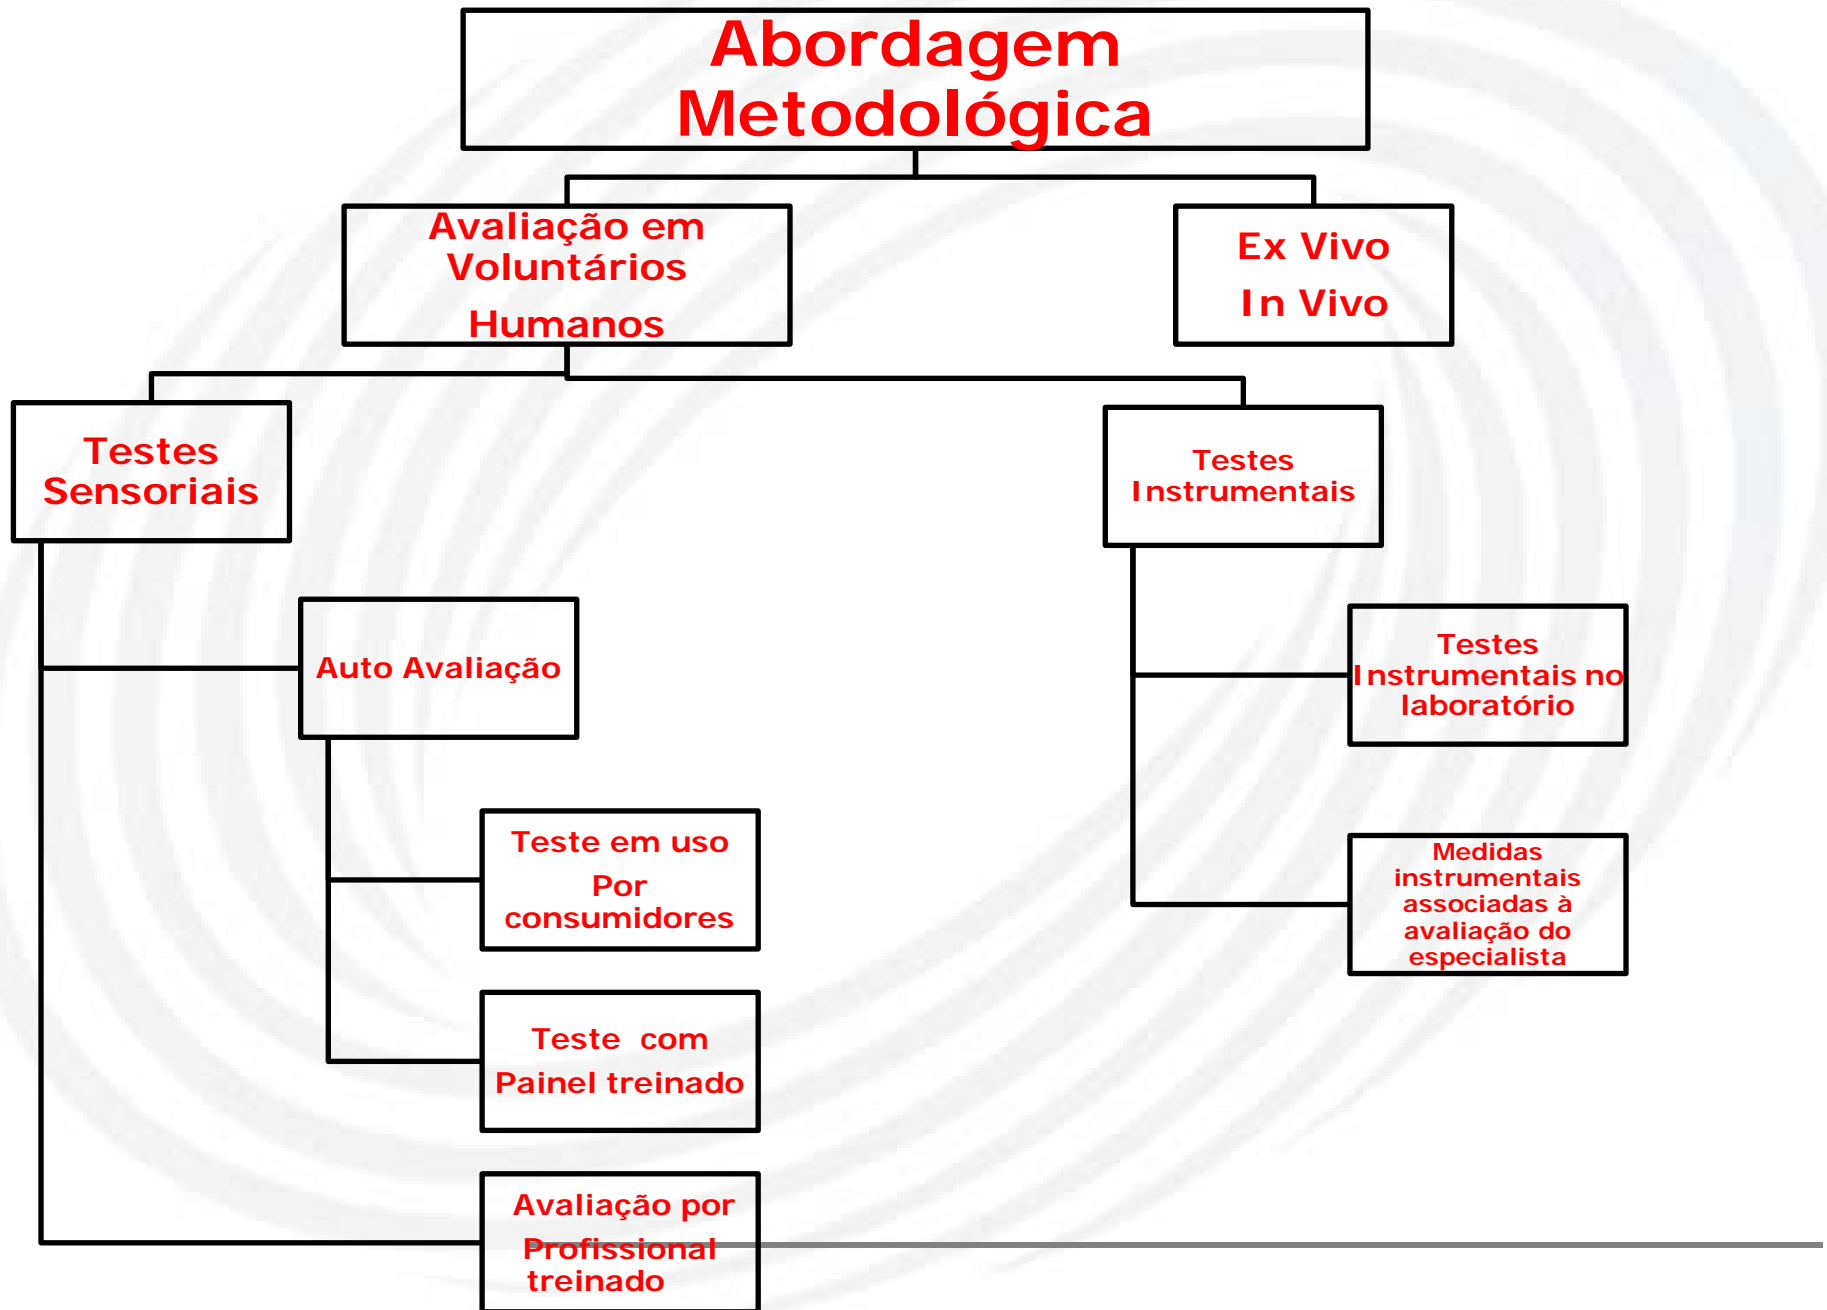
Abordagem Metodológica

Avaliação em Voluntários Humanos

Ex Vivo
In Vivo

Testes Sensoriais

Testes Instrumentais

Auto Avaliação

Testes Instrumentais no laboratório

Teste em uso Por consumidores

Medidas instrumentais associadas à avaliação do especialista

Teste com Painel treinado

Avaliação por Profissional treinado